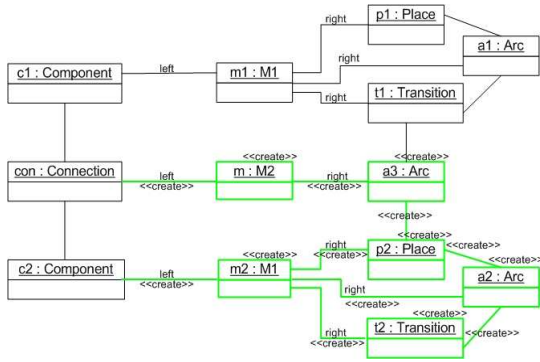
right
p1 : Place
a1 : Arc
right
c1 : Component
left
m1 : M1
right
t1 : Transition
<<create>>
<<create>>
con : Connection
left
<<create>>
m : M2
right
<<create>>
a3 : Arc
<<create>>
<<create>>
<<create>>
c2 : Component
left
<<create>>
m2 : M1
right
<<create>>
p2 : Place
<<create>>
<<create>>
a2 : Arc
right
<<create>>
<<create>>
right
<<create>>
t2 : Transition
<<create>>